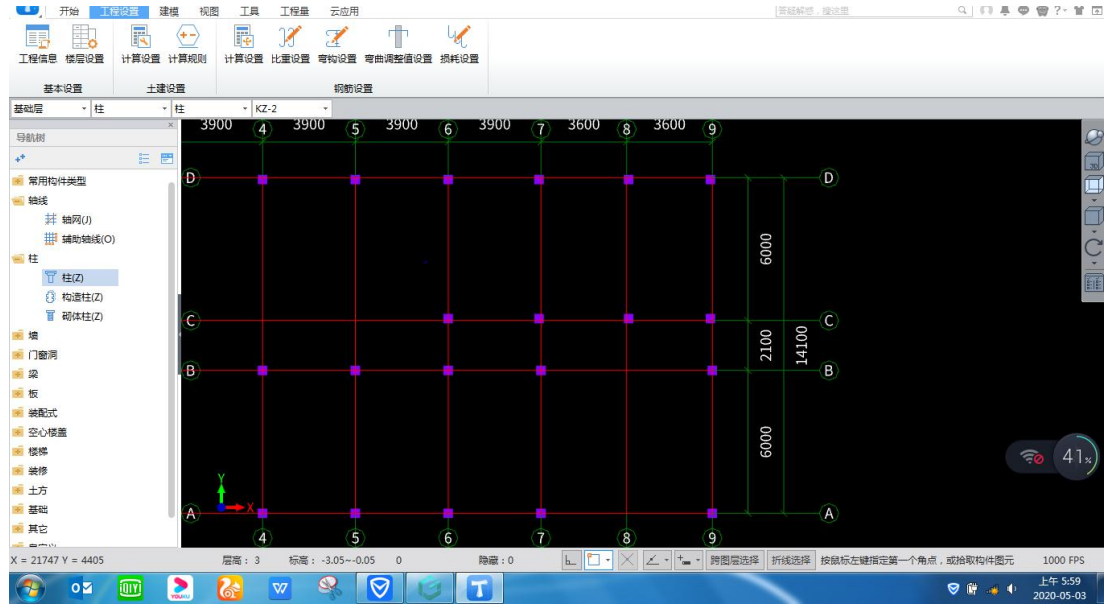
开始 工程设置 建模 视图 工具 工程量 云应用

答疑解惑，搜这里

工程信息 楼层设置 计算设置 计算规则 计算设置 比重设置 弯钩设置 弯曲调整值设置 损耗设置

基本设置 土建设置 钢筋设置

基础层 柱 柱 KZ-2

导航树

常用构件类型
轴线
轴网(J)
辅助轴线(O)
柱
柱(Z)
构造柱(Z)
砌体柱(Z)
墙
门窗洞
梁
板
装配式
空心楼盖
楼梯
装修
土方
基础
其它

3900 4 3900 5 3900 6 3900 7 3600 8 3600 9

D D
C C
B B
A A

6000
2100
6000
14100

4 5 6 7 8 9

Y
X

41%

X = 21747 Y = 4405 层高：3 标高：-3.05~-0.05 0 隐藏：0 跨图层选择 折线选择 按鼠标左键指定第一个角点，或拾取构件图元 1000 FPS

上午 5:59
2020-05-03